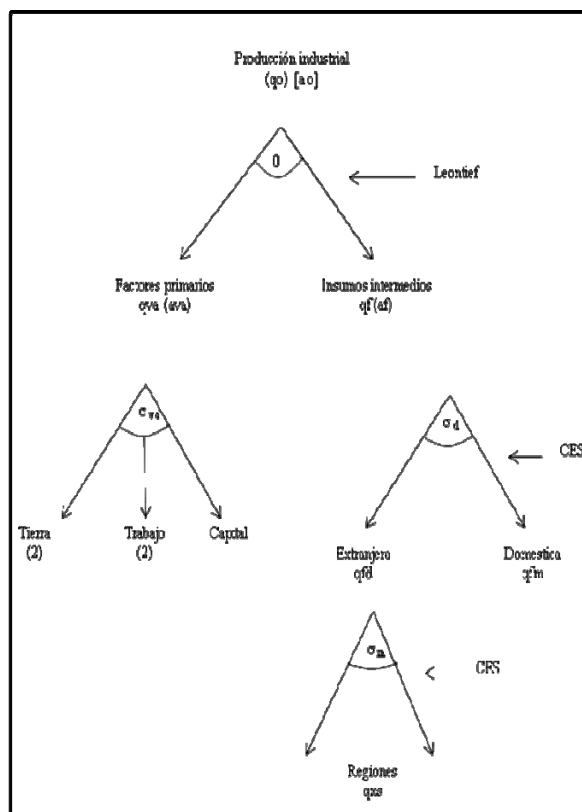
Producción industrial
(qo) [ao]

0

Leontief

Factores primarios
qva (ava)

Insumos intermedios
qf (af)

$\sigma_{va}$

$\sigma_d$

CES

Tierra
(2)

Trabajo
(2)

Capital

Extranjero
qfd

Domestica
qfm

$\sigma_m$

CES

Regiones
qxs